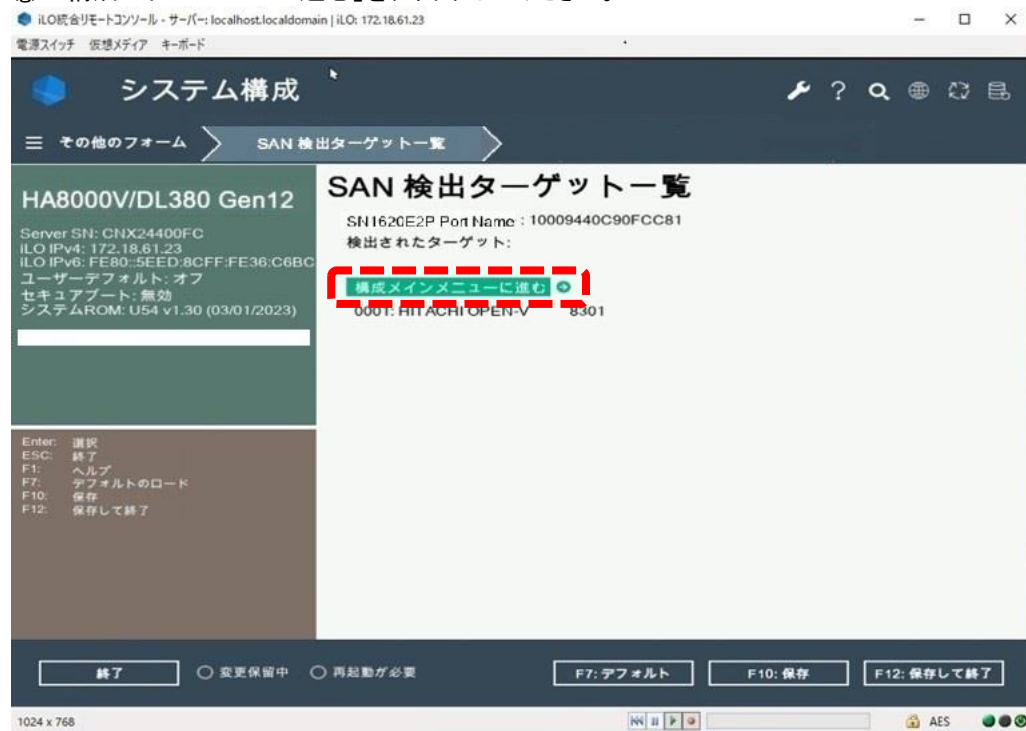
iLO統合リモートコンソール - サーバー: localhost.localdomain | iLO: 172.18.61.23
電源スイッチ　仮想メディア　キーボード

システム構成

≡ その他のフォーム　SAN 検出ターゲット一覧

HA8000V/DL380 Gen12
Server SN: CNX24400FC
iLO IPv4: 172.18.61.23
iLO IPv6: FE80::5EED:8CFF:FE36:C6BC
ユーザーデフォルト: オフ
セキュアブート: 無効
システムROM: U54 v1.30 (03/01/2023)

SAN 検出ターゲット一覧
SN1620E2P Port Name : 10009440C90FCC81
検出されたターゲット:
構成メインメニューに進む
0001: HITACHI OPEN-V　8301

Enter:　選択
ESC:　終了
F1:　ヘルプ
F7:　デフォルトのロード
F10:　保存
F12:　保存して終了

終了　○ 変更保留中　○ 再起動が必要　F7: デフォルト　F10: 保存　F12: 保存して終了

1024 x 768　AES